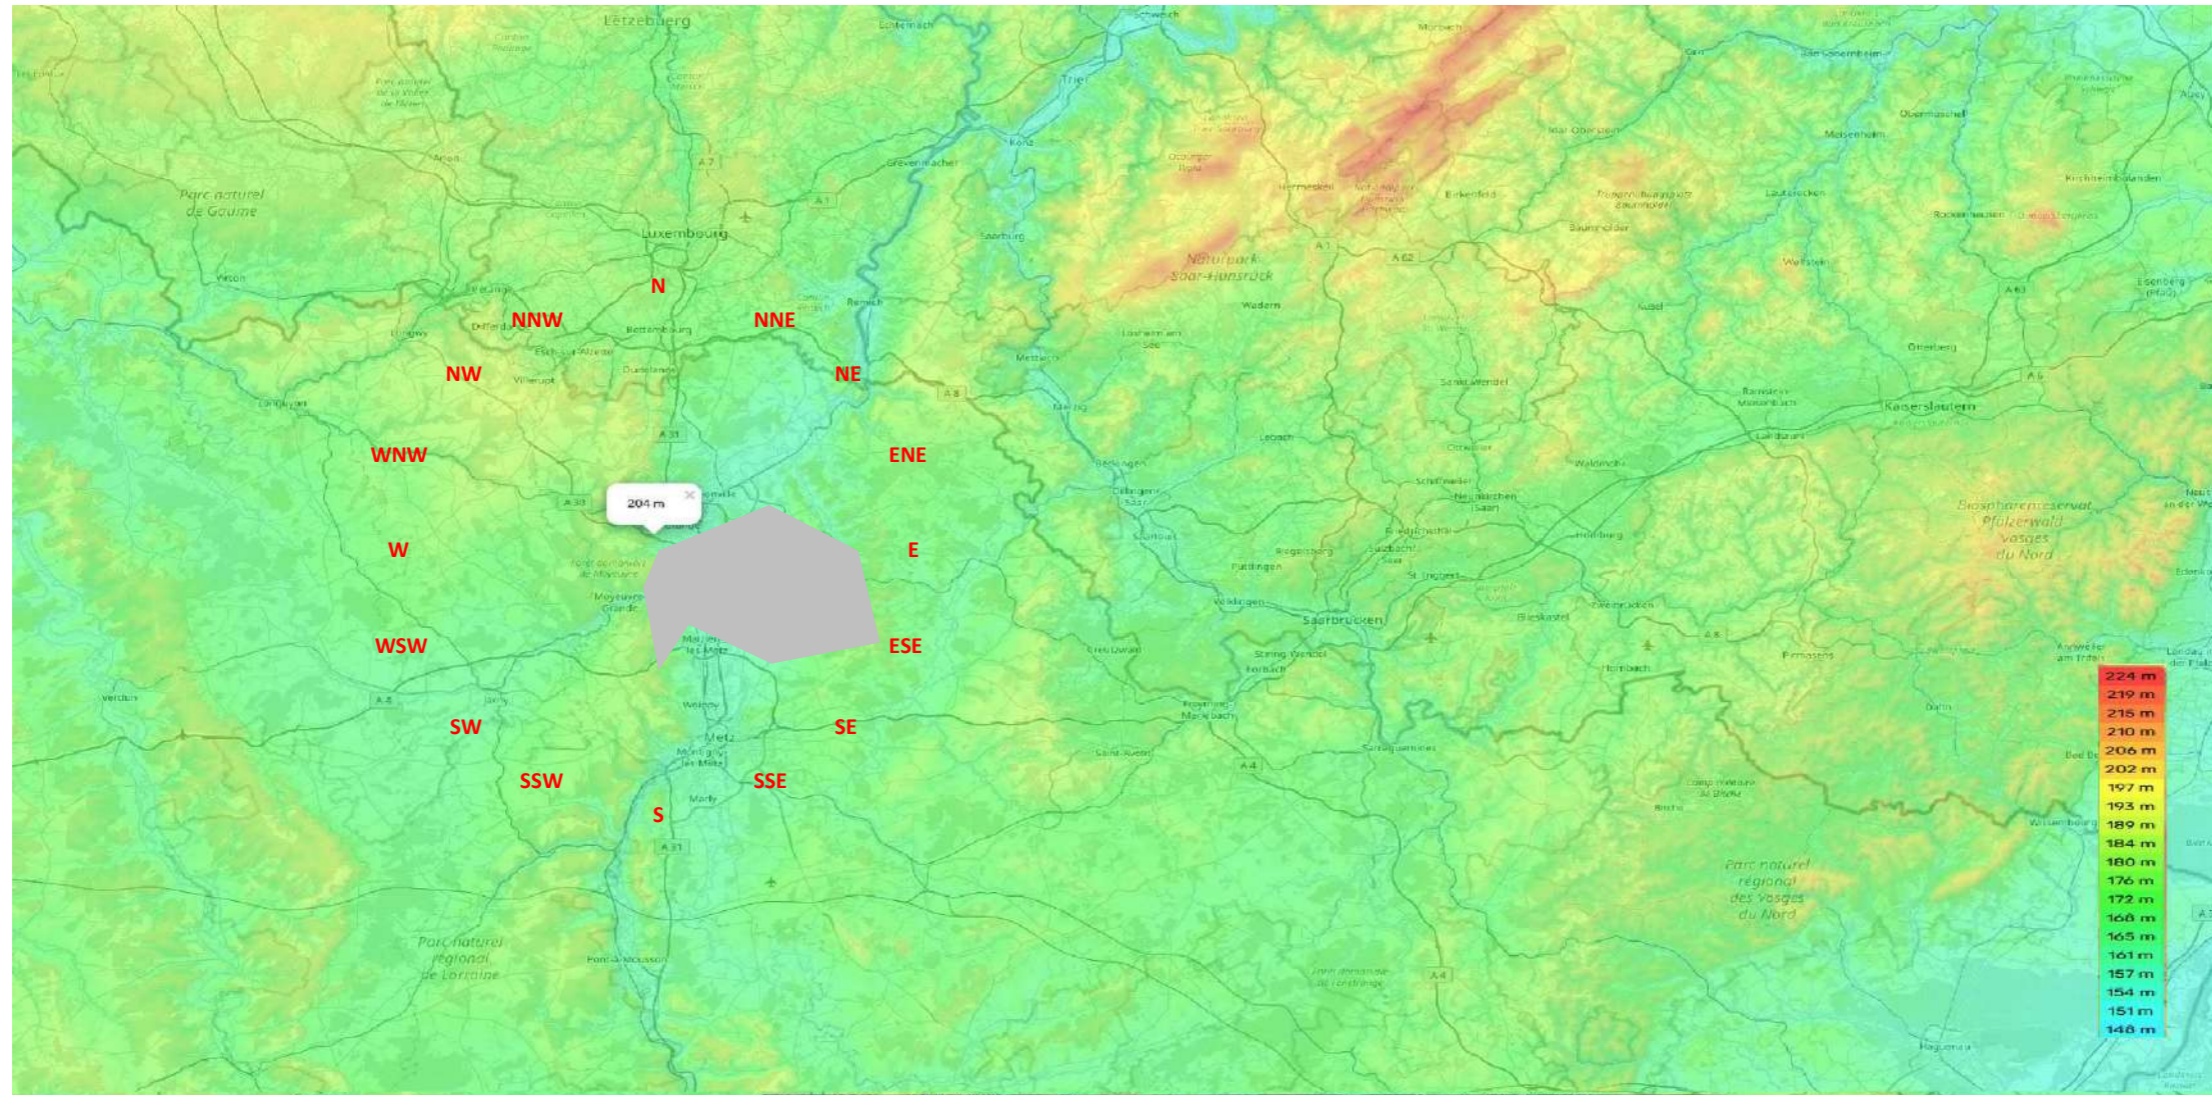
Lëtzebuerg

Parc naturel de Gaume

Luxembourg

Trier

Naturpark Saar-Hunsrück

Kaiserslautern

Saarbrücken

Biosphärenreservat Pfälzerwald Vosges du Nord

Parc naturel régional des Vosges du Nord

Parc naturel régional de Lorraine

Metz

N

NNW

NNE

NW

NE

WNW

ENE

W

E

WSW

ESE

SW

SE

SSW

SSE

S

204 m

224 m
219 m
215 m
210 m
206 m
202 m
197 m
193 m
189 m
184 m
180 m
176 m
172 m
168 m
165 m
161 m
157 m
154 m
151 m
148 m